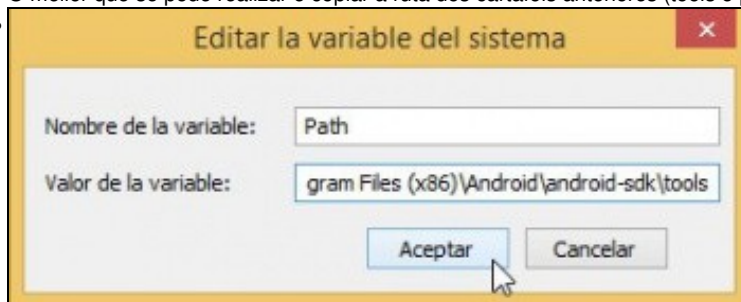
O mellor que se pode realizar é copiar a ruta dos cartafois anteriores (tools e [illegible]

Editar la variable del sistema

Nombre de la variable: Path

Valor de la variable: gram Files (x86)\Android\android-sdk\tools

Aceptar

Cancelar